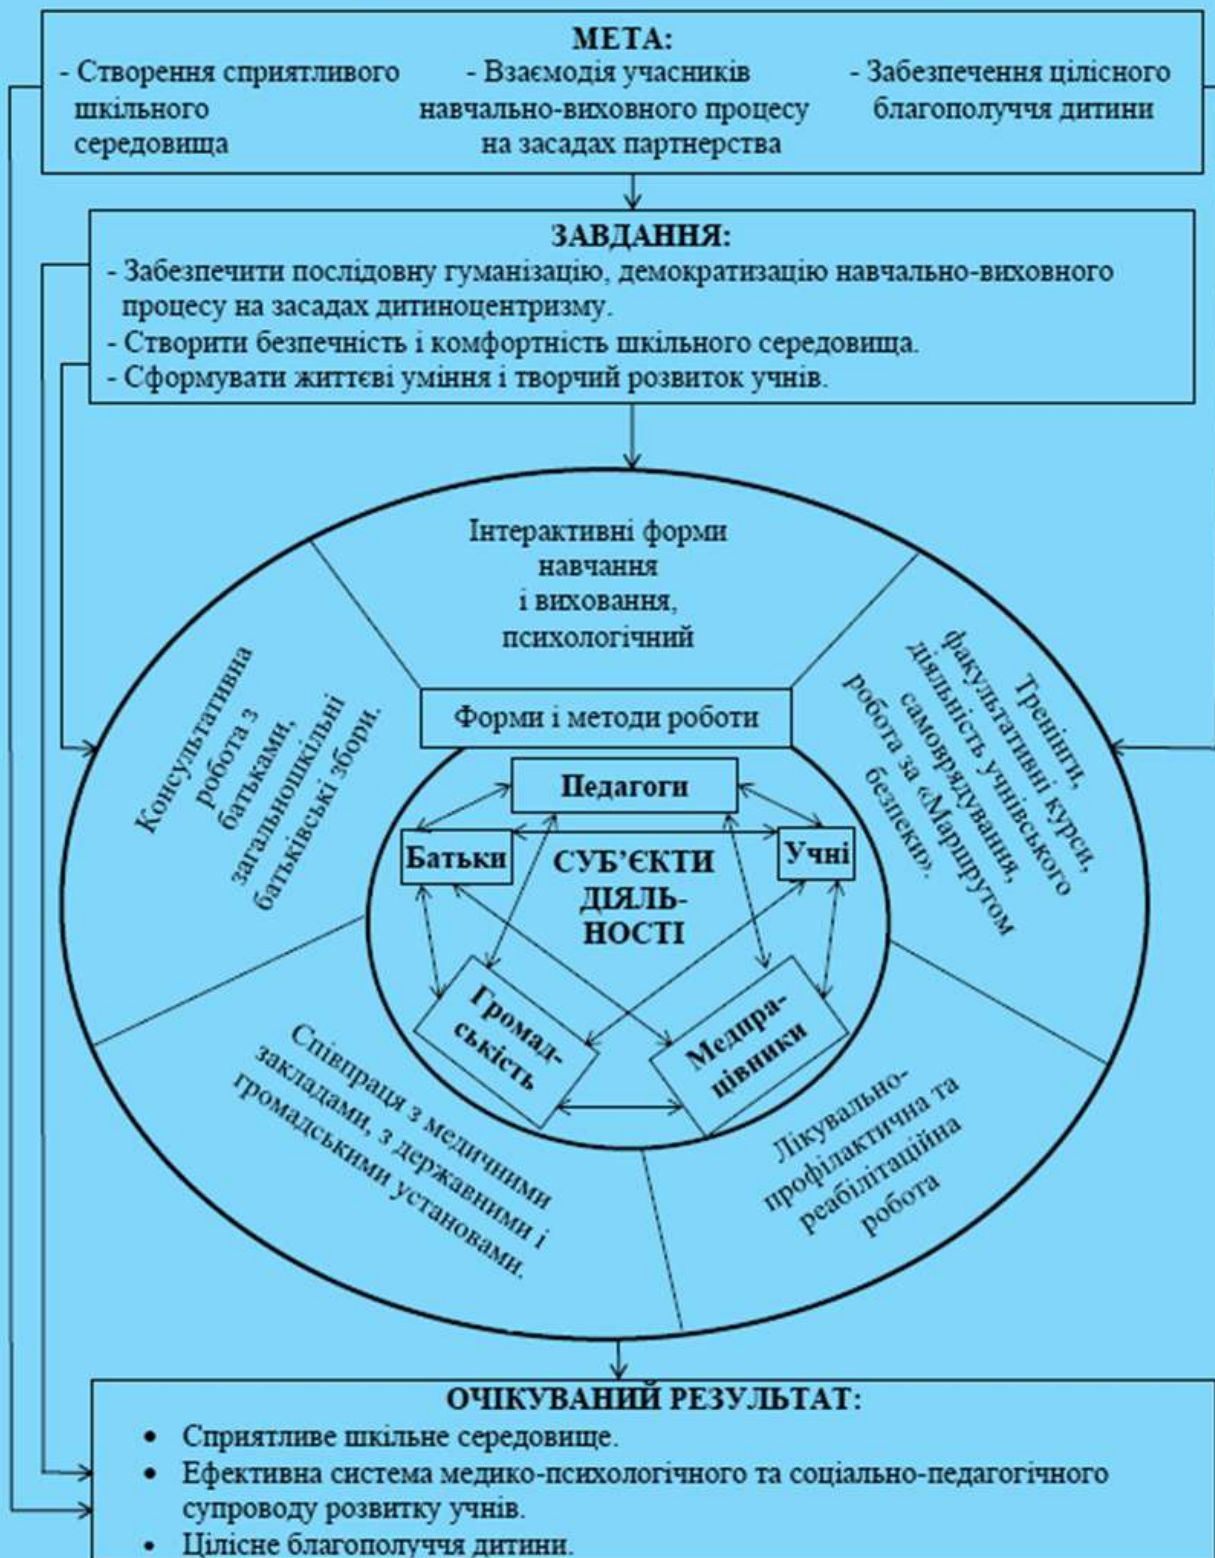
МЕТА:
- Створення сприятливого шкільного середовища
- Взаємодія учасників навчально-виховного процесу на засадах партнерства
- Забезпечення цілісного благополуччя дитини

ЗАВДАННЯ:
- Забезпечити послідовну гуманізацію, демократизацію навчально-виховного процесу на засадах дитиноцентризму.
- Створити безпечність і комфортність шкільного середовища.
- Сформувати життєві уміння і творчий розвиток учнів.

Інтерактивні форми навчання і виховання, психологічний

Консультативна робота з батьками, загальношкільні батьківські збори.

Тренінги, факультативні курси, діяльність учнівського самоврядування, робота за «Маршрутом безпеки».

Форми і методи роботи

Педагоги

Батьки

Учні

СУБ'ЄКТИ ДІЯЛЬ-НОСТІ

Громад-ськість

Медпра-цівники

Співпраця з медичними закладами, з державними і громадськими установами.

Лікувально-профілактична та реабілітаційна робота

ОЧІКУВАНИЙ РЕЗУЛЬТАТ:
• Сприятливе шкільне середовище.
• Ефективна система медико-психологічного та соціально-педагогічного супроводу розвитку учнів.
• Цілісне благополуччя дитини.